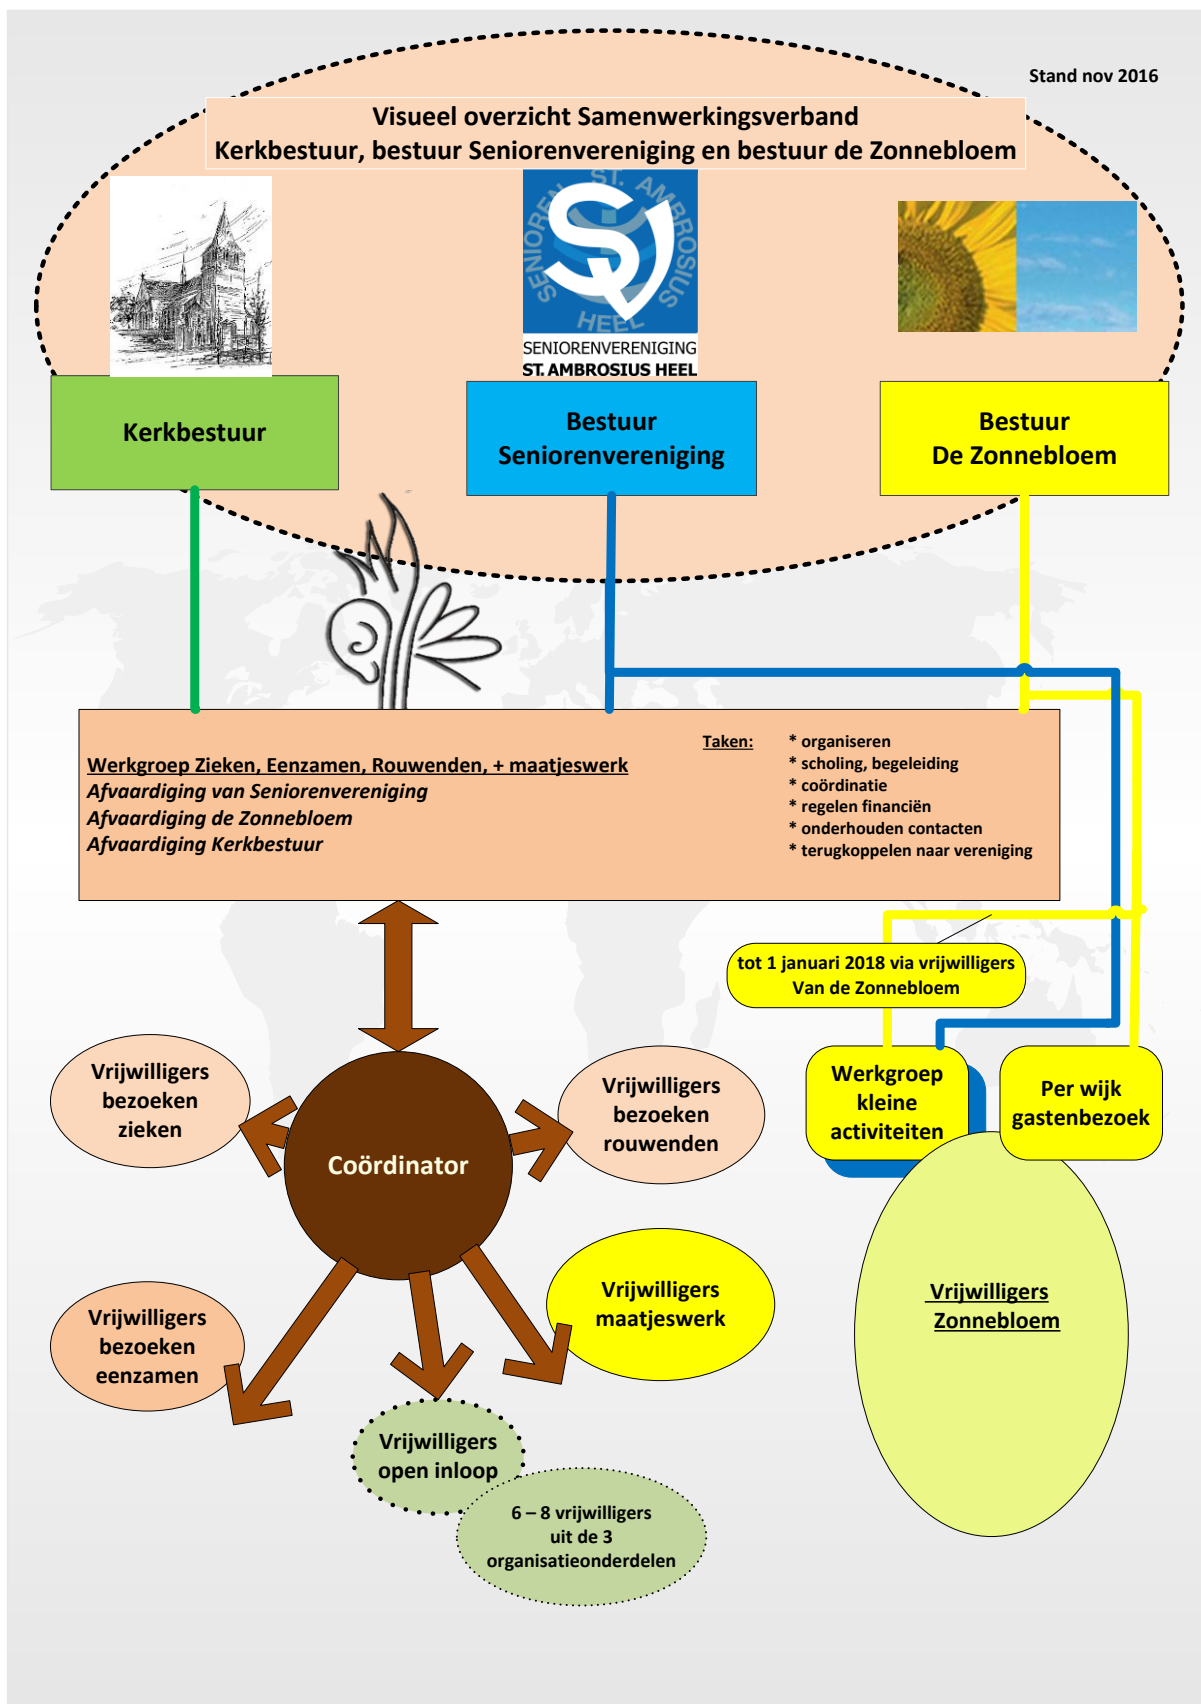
Stand nov 2016

Visueel overzicht Samenwerkingsverband
Kerkbestuur, bestuur Seniorenvereniging en bestuur de Zonnebloem

SENIOREN ST. AMBROSIUS HEEL
SENIORENVERENIGING
ST. AMBROSIUS HEEL

Kerkbestuur

Bestuur
Seniorenvereniging

Bestuur
De Zonnebloem

Werkgroep Zieken, Eenzamen, Rouwenden, + maatjeswerk
Afvaardiging van Seniorenvereniging
Afvaardiging de Zonnebloem
Afvaardiging Kerkbestuur

Taken:
* organiseren
* scholing, begeleiding
* coördinatie
* regelen financiën
* onderhouden contacten
* terugkoppelen naar vereniging

tot 1 januari 2018 via vrijwilligers Van de Zonnebloem

Werkgroep kleine activiteiten

Per wijk gastenbezoek

Vrijwilligers bezoeken zieken

Coördinator

Vrijwilligers bezoeken rouwenden

Vrijwilligers maatjeswerk

Vrijwilligers Zonnebloem

Vrijwilligers bezoeken eenzamen

Vrijwilligers open inloop

6 – 8 vrijwilligers uit de 3 organisatieonderdelen